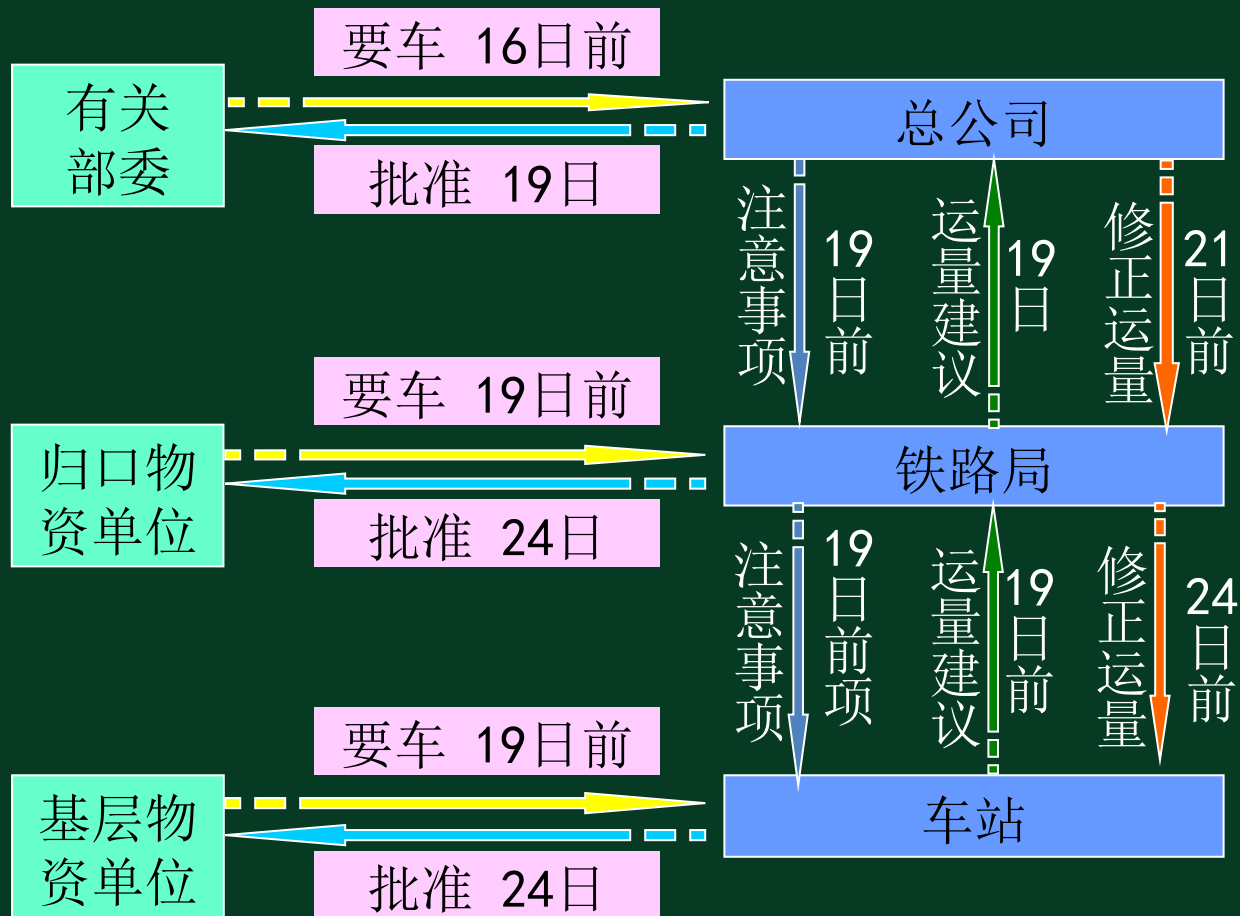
要车 16日前

有关部委

总公司

批准 19日

注意事项 19日前

运量建议 19日

修正运量 21日前

要车 19日前

归口物资单位

铁路局

批准 24日

注意事项 19日前项

运量建议 19日前

修正运量 24日前

要车 19日前

基层物资单位

车站

批准 24日